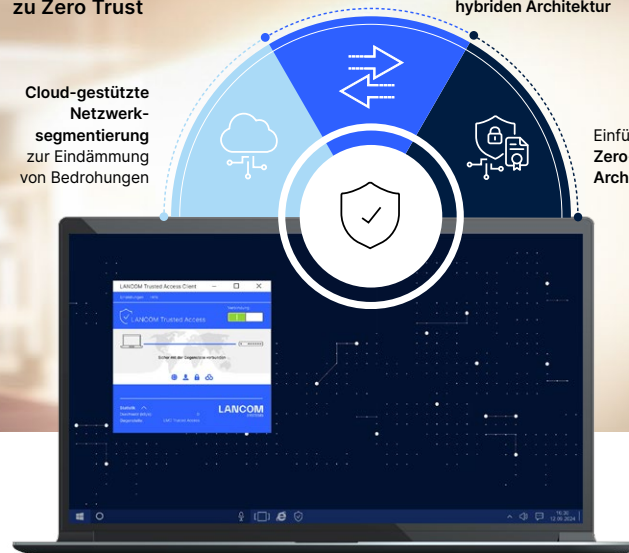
zu Zero Trust

hybriden Architektur

**Cloud-gestützte Netzwerksegmentierung** zur Eindämmung von Bedrohungen

Einfü
Zero
Arch

LANCOM Trusted Access Client

Einstellungen Hilfe

LANCOM Trusted Access

Sicher mit der Gegenstelle verbunden

Details

LANCOM